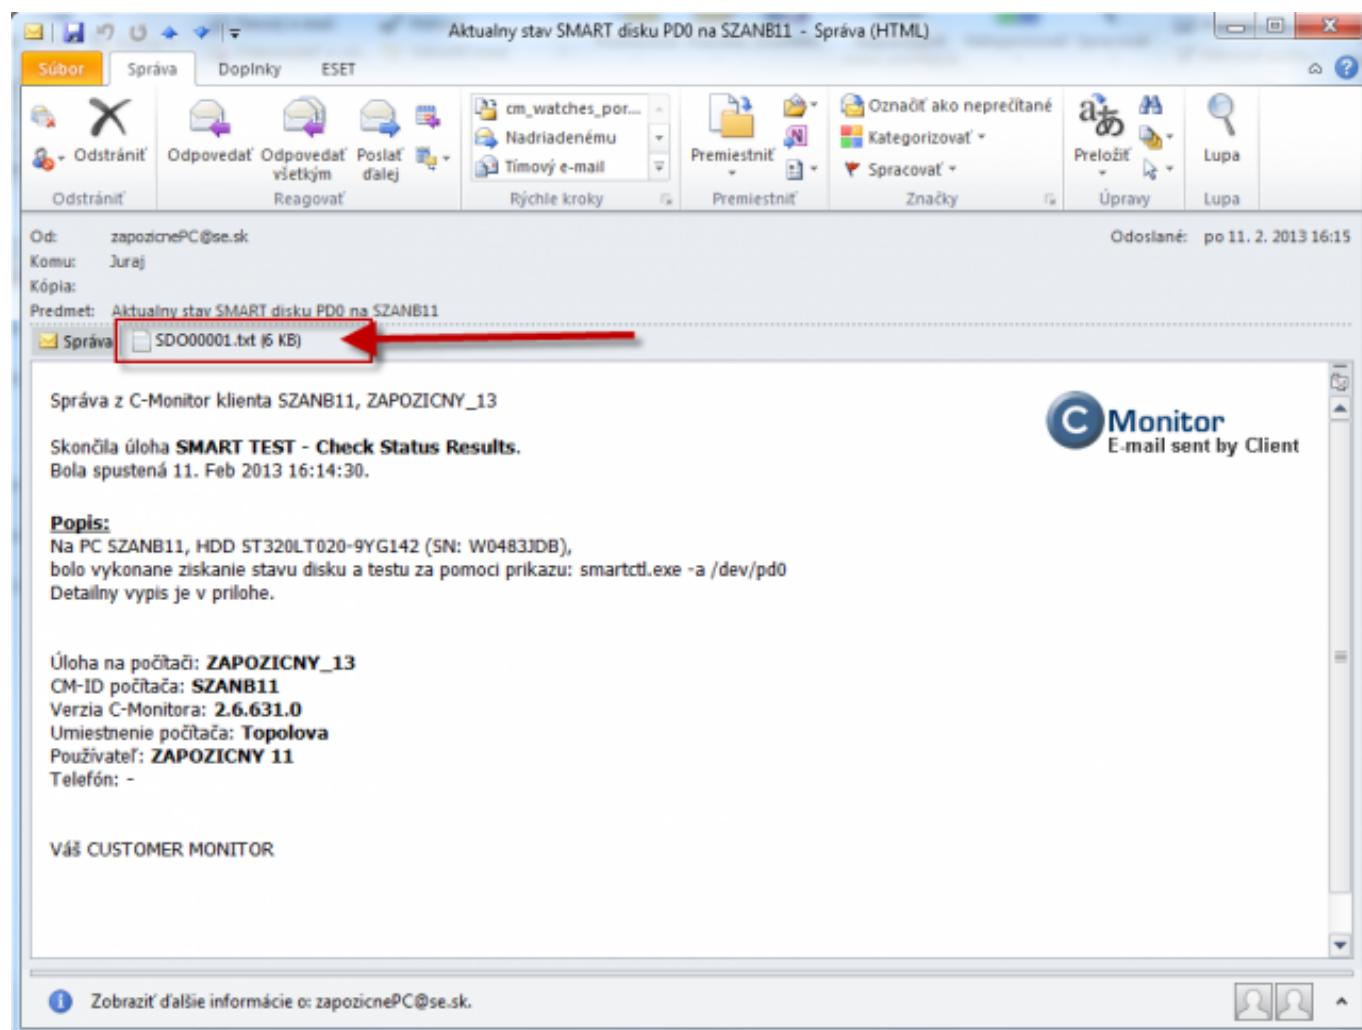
Aktualny stav SMART disku PD0 na SZANB11 - Správa (HTML)

Súbor | Správa | Doplnky | ESET

Odstrániť | Odpovedať | Odpovedať všetkým | Poslať ďalej | cm_watches_por... | Nadriadenému | Tímový e-mail | Premiestniť | Označiť ako neprečítané | Kategorizovať | Spracovať | Preložiť | Lupa

Odstrániť | Reagovať | Rýchle kroky | Premiestniť | Značky | Úpravy | Lupa

Od: zapozicnePC@se.sk
Odoslané: po 11. 2. 2013 16:15
Komu: Juraj
Kópia:
Predmet: Aktualny stav SMART disku PD0 na SZANB11

Správa | SDO00001.txt (6 KB)

Správa z C-Monitor klienta SZANB11, ZAPOZICNY_13

C Monitor
E-mail sent by Client

Skončila úloha **SMART TEST - Check Status Results.**
Bola spustená 11. Feb 2013 16:14:30.

**Popis:**
Na PC SZANB11, HDD ST320LT020-9YG142 (SN: W0483JDB),
bolo vykonane ziskanie stavu disku a testu za pomoci prikazu: smartctl.exe -a /dev/pd0
Detailny vypis je v prilohe.

Úloha na počítači: **ZAPOZICNY_13**
CM-ID počítača: **SZANB11**
Verzia C-Monitora: **2.6.631.0**
Umiestnenie počítača: **Topolova**
Používateľ: **ZAPOZICNY 11**
Telefón: -

Váš CUSTOMER MONITOR

Zobraziť ďalšie informácie o: zapozicnePC@se.sk.